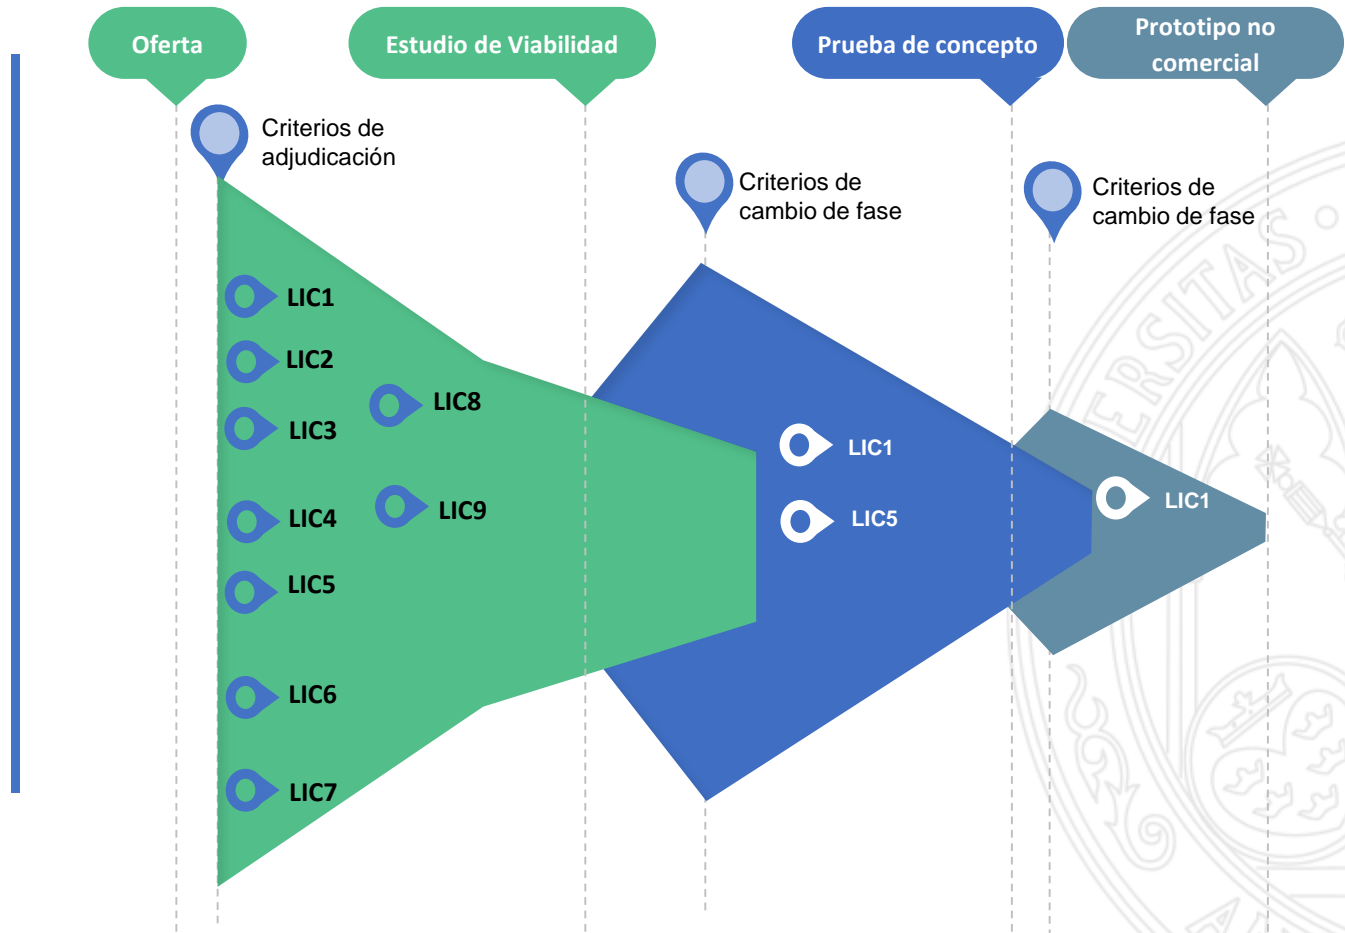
Oferta

Estudio de Viabilidad

Prueba de concepto

Prototipo no comercial

Criterios de adjudicación

Criterios de cambio de fase

Criterios de cambio de fase

LIC1

LIC2

LIC8

LIC3

LIC4

LIC9

LIC5

LIC6

LIC7

LIC1

LIC5

LIC1

ERSITAS